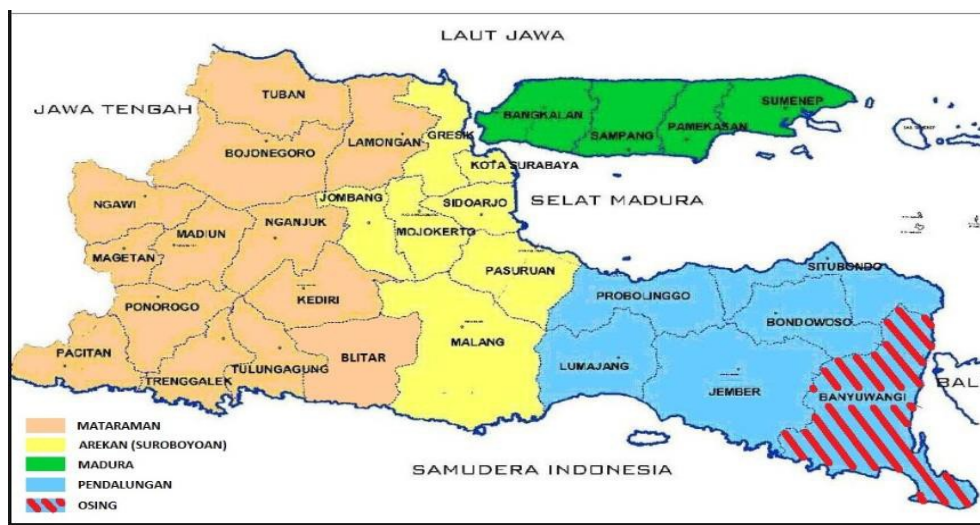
LAUT JAWA

JAWA TENGAH

TUBAN
LAMONGAN
GRESIK
BANGKALAN
SAMPANG
PAMEKASAN
SUMENEP
BOJONEGORO
KOTA SURABAYA
SELAT MADURA
NGAWI
JOMBANG
SIDOARJO
MADIUN
NGANJUK
MOJOKERTO
MAGETAN
PASURUAN
SITUBONDO
PONOROGO
KEDIRI
PROBOLINGGO
BONDOWOSO
MALANG
PACITAN
BLITAR
LUMAJANG
TRENGGALEK
TULUNGAGUNG
JEMBER
BANYUWANGI
BAL

MATARAMAN
AREKAN (SUROBOYOAN)
MADURA
PENDALUNGAN
OSING

SAMUDERA INDONESIA